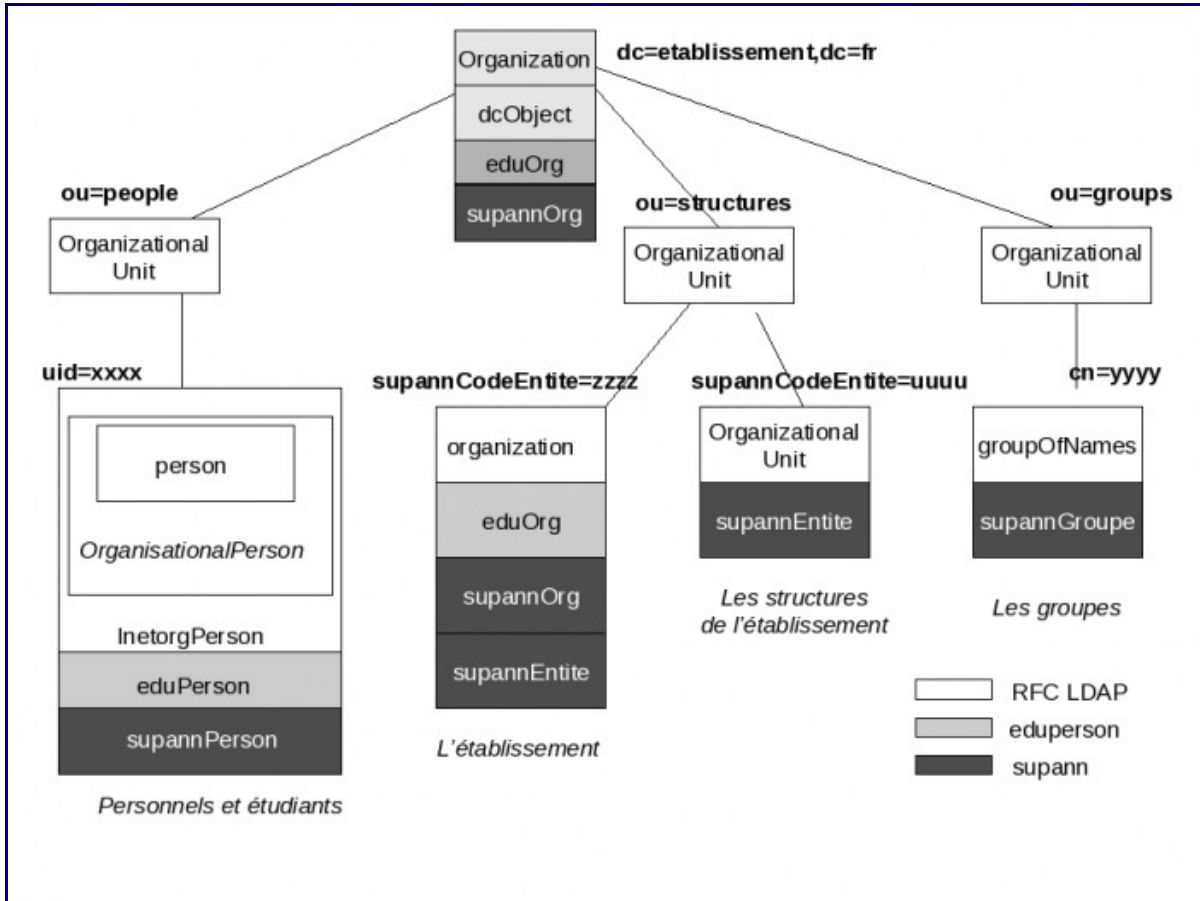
Organization
dcObject
eduOrg
supannOrg
dc=etablissement,dc=fr

ou=people
Organizational Unit

ou=structures
Organizational Unit

ou=groups
Organizational Unit

uid=xxxx
person
OrganisationalPerson
InetorgPerson
eduPerson
supannPerson
Personnels et étudiants

supannCodeEntite=zzzz
organization
eduOrg
supannOrg
supannEntite
L'établissement

supannCodeEntite=uuuu
Organizational Unit
supannEntite
Les structures de l'établissement

cn=yyyy
groupOfNames
supannGroupe
Les groupes

RFC LDAP
eduperson
supann